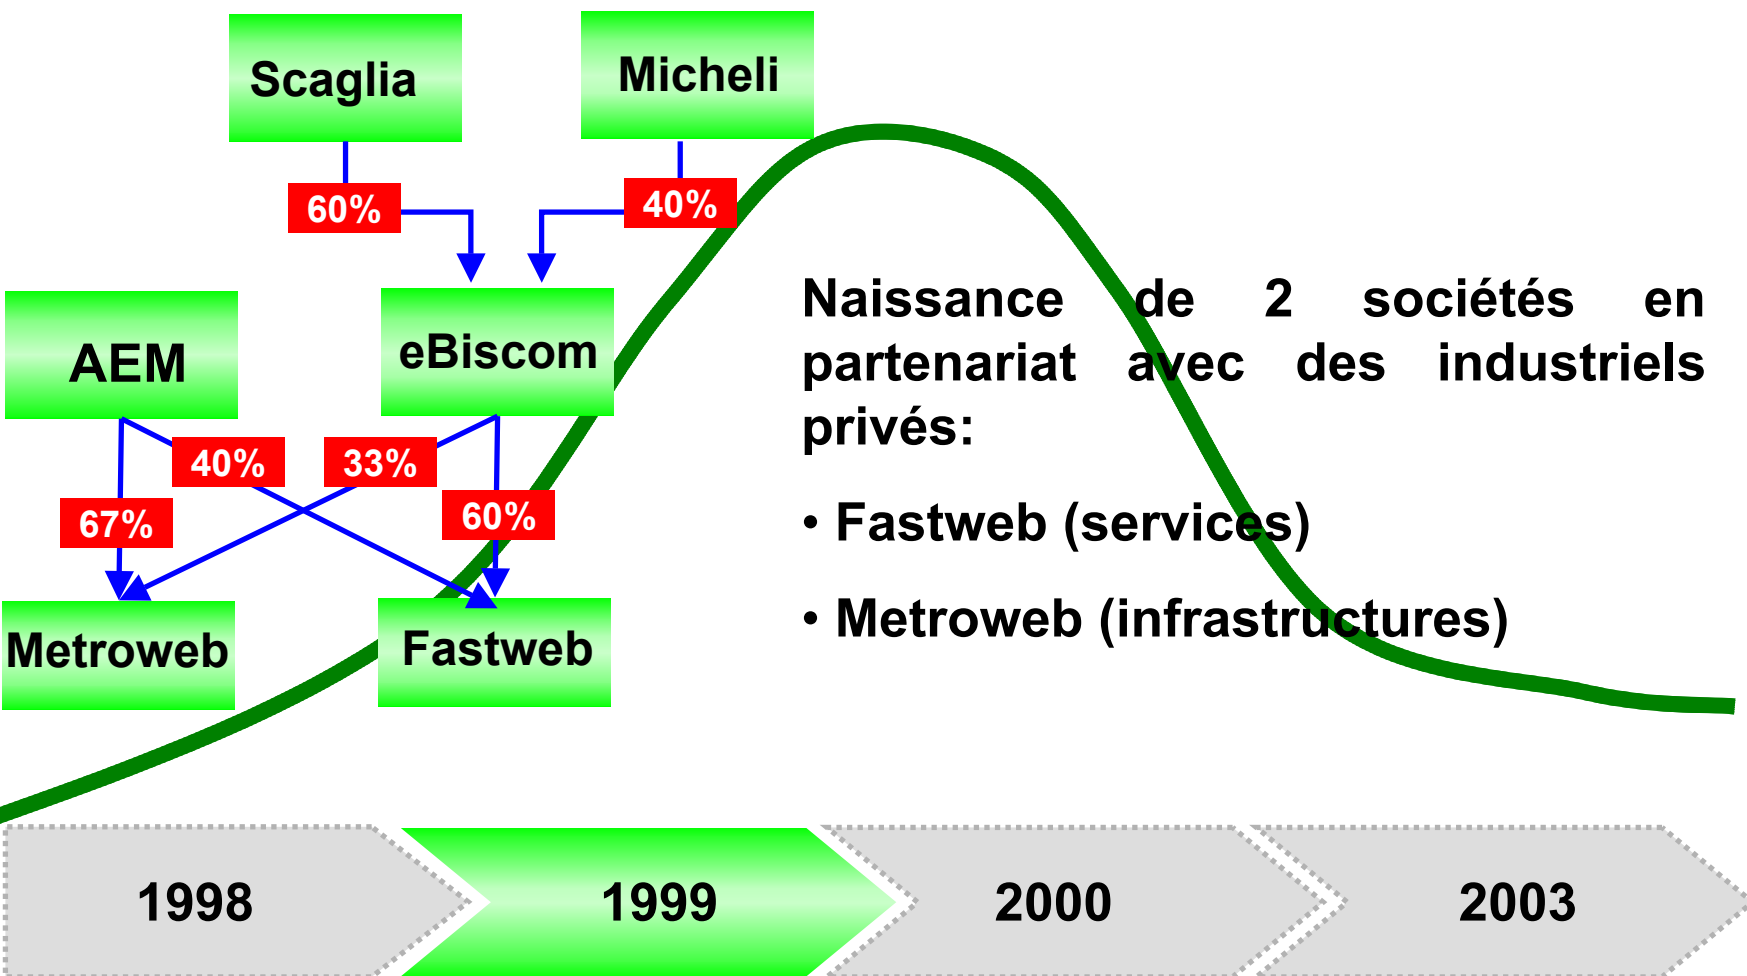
Scaglia

Micheli

60%

40%

AEM

eBiscom

40%

33%

67%

60%

Metroweb

Fastweb

Naissance de 2 sociétés en partenariat avec des industriels privés:

• Fastweb (services)

• Metroweb (infrastructures)

1998

1999

2000

2003